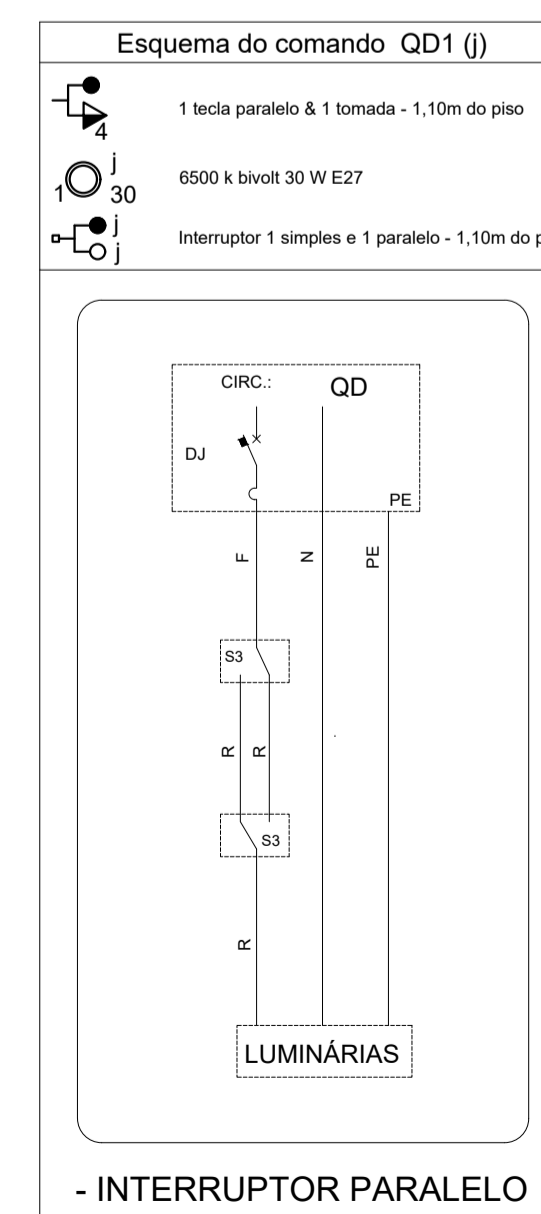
Esquema do comando QD1 (j)

4

1 tecla paralelo & 1 tomada - 1,10m do piso

1 j 30

6500 k bivolt 30 W E27

j j

Interruptor 1 simples e 1 paralelo - 1,10m do p

CIRC.:

QD

DJ

PE

F

N

PE

S3

R

R

S3

R

LUMINÁRIAS

- INTERRUPTOR PARALELO